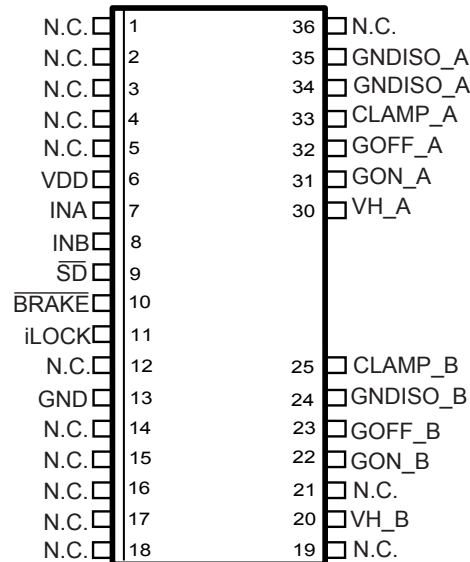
N.C. 1
N.C. 2
N.C. 3
N.C. 4
N.C. 5
VDD 6
INA 7
INB 8
$\overline{SD}$ 9
$\overline{BRAKE}$ 10
iLOCK 11
N.C. 12
GND 13
N.C. 14
N.C. 15
N.C. 16
N.C. 17
N.C. 18

36 N.C.
35 GNDISO_A
34 GNDISO_A
33 CLAMP_A
32 GOFF_A
31 GON_A
30 VH_A
25 CLAMP_B
24 GNDISO_B
23 GOFF_B
22 GON_B
21 N.C.
20 VH_B
19 N.C.